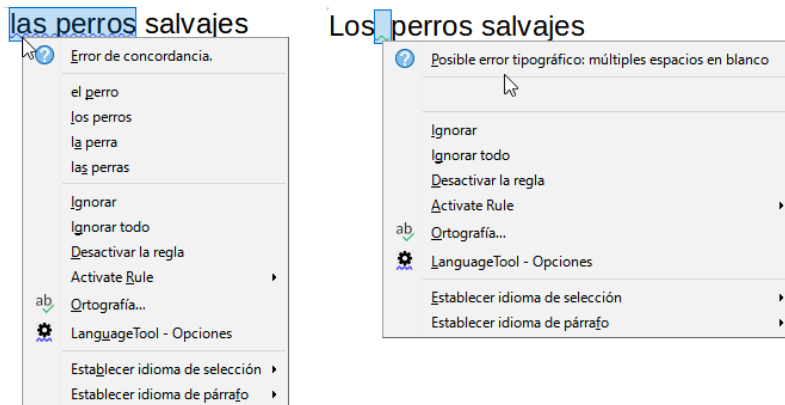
las perros salvajes

Error de concordancia.

el perro
los perros
la perra
las perras

Ignorar
Ignorar todo
Desactivar la regla
Activate Rule

ab Ortografía...
LanguageTool - Opciones

Establecer idioma de selección
Establecer idioma de párrafo

Los perros salvajes

Posible error tipográfico: múltiples espacios en blanco

Ignorar
Ignorar todo
Desactivar la regla
Activate Rule
ab Ortografía...
LanguageTool - Opciones

Establecer idioma de selección
Establecer idioma de párrafo